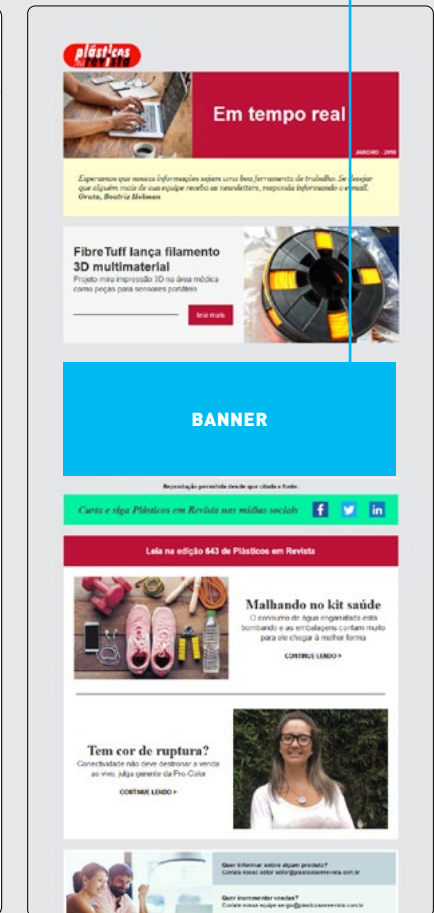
Plásticos em Revista

Em tempo real

JANEIRO · 2018

Esperamos que nossas informações sejam uma boa ferramenta de trabalho. Se desejar que alguém mais de sua equipe receba as newsletter, responda informando o e-mail. Grata, Beatriz Helman

FibreTuff lança filamento 3D multimaterial

Projeto mira impressão 3D na área médica como peças para sensores portáteis

leia mais

BANNER

Reprodução permitida desde que citada a fonte.

Curta e siga Plásticos em Revista nas mídias sociais

Leia na edição 643 de Plásticos em Revista

Malhando no kit saúde

O consumo de água engarrafada está bombando e as embalagens contam muito para ele chegar à melhor forma

CONTINUE LENDO >

Tem cor de ruptura?

Conectividade não deve destronar a venda ao vivo, julga gerente da Pro-Color

CONTINUE LENDO >

Quer informar sobre algum produto?
Contate nosso editor editor@plasticosemrevista.com.br

Quer incrementar vendas?
Contate nossa equipe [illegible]@plasticosemrevista.com.br